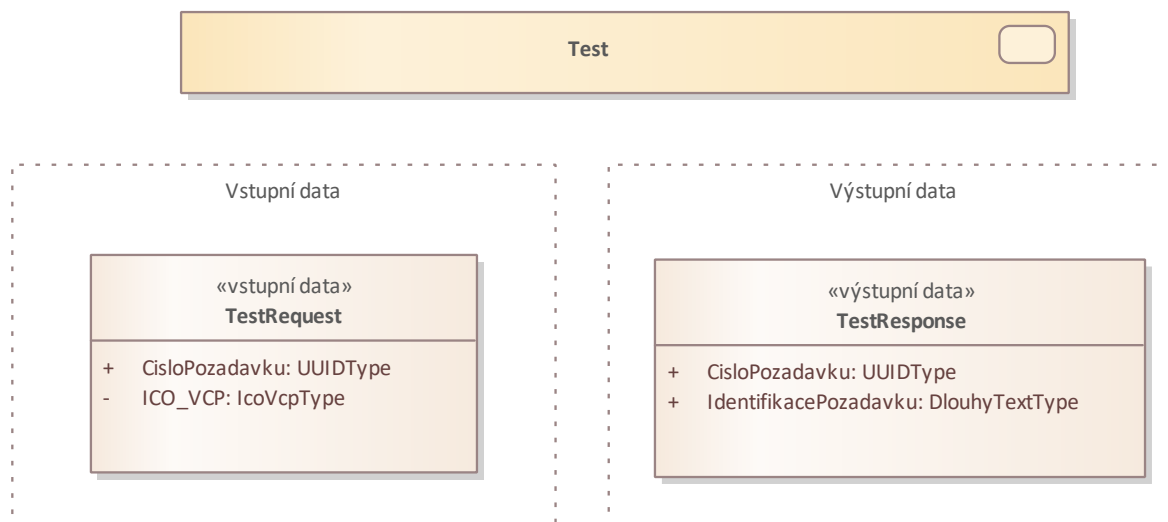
Test

Vstupní data

«vstupní data»
TestRequest

+ CisloPozadavku: UUIDType
- ICO_VCP: IcoVcpType

Výstupní data

«výstupní data»
TestResponse

+ CisloPozadavku: UUIDType
+ IdentifikacePozadavku: DlouhyTextType